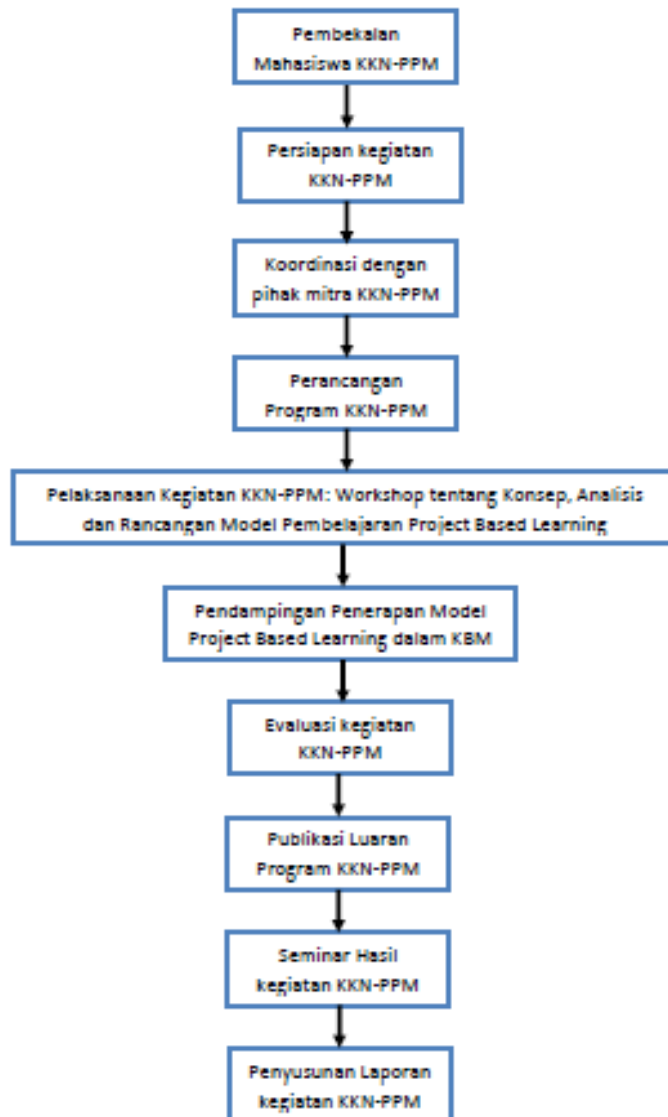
Pembekalan Mahasiswa KKN-PPM

Persiapan kegiatan KKN-PPM

Koordinasi dengan pihak mitra KKN-PPM

Perancangan Program KKN-PPM

Pelaksanaan Kegiatan KKN-PPM: Workshop tentang Konsep, Analisis dan Rancangan Model Pembelajaran Project Based Learning

Pendampingan Penerapan Model Project Based Learning dalam KBM

Evaluasi kegiatan KKN-PPM

Publikasi Luaran Program KKN-PPM

Seminar Hasil kegiatan KKN-PPM

Penyusunan Laporan kegiatan KKN-PPM